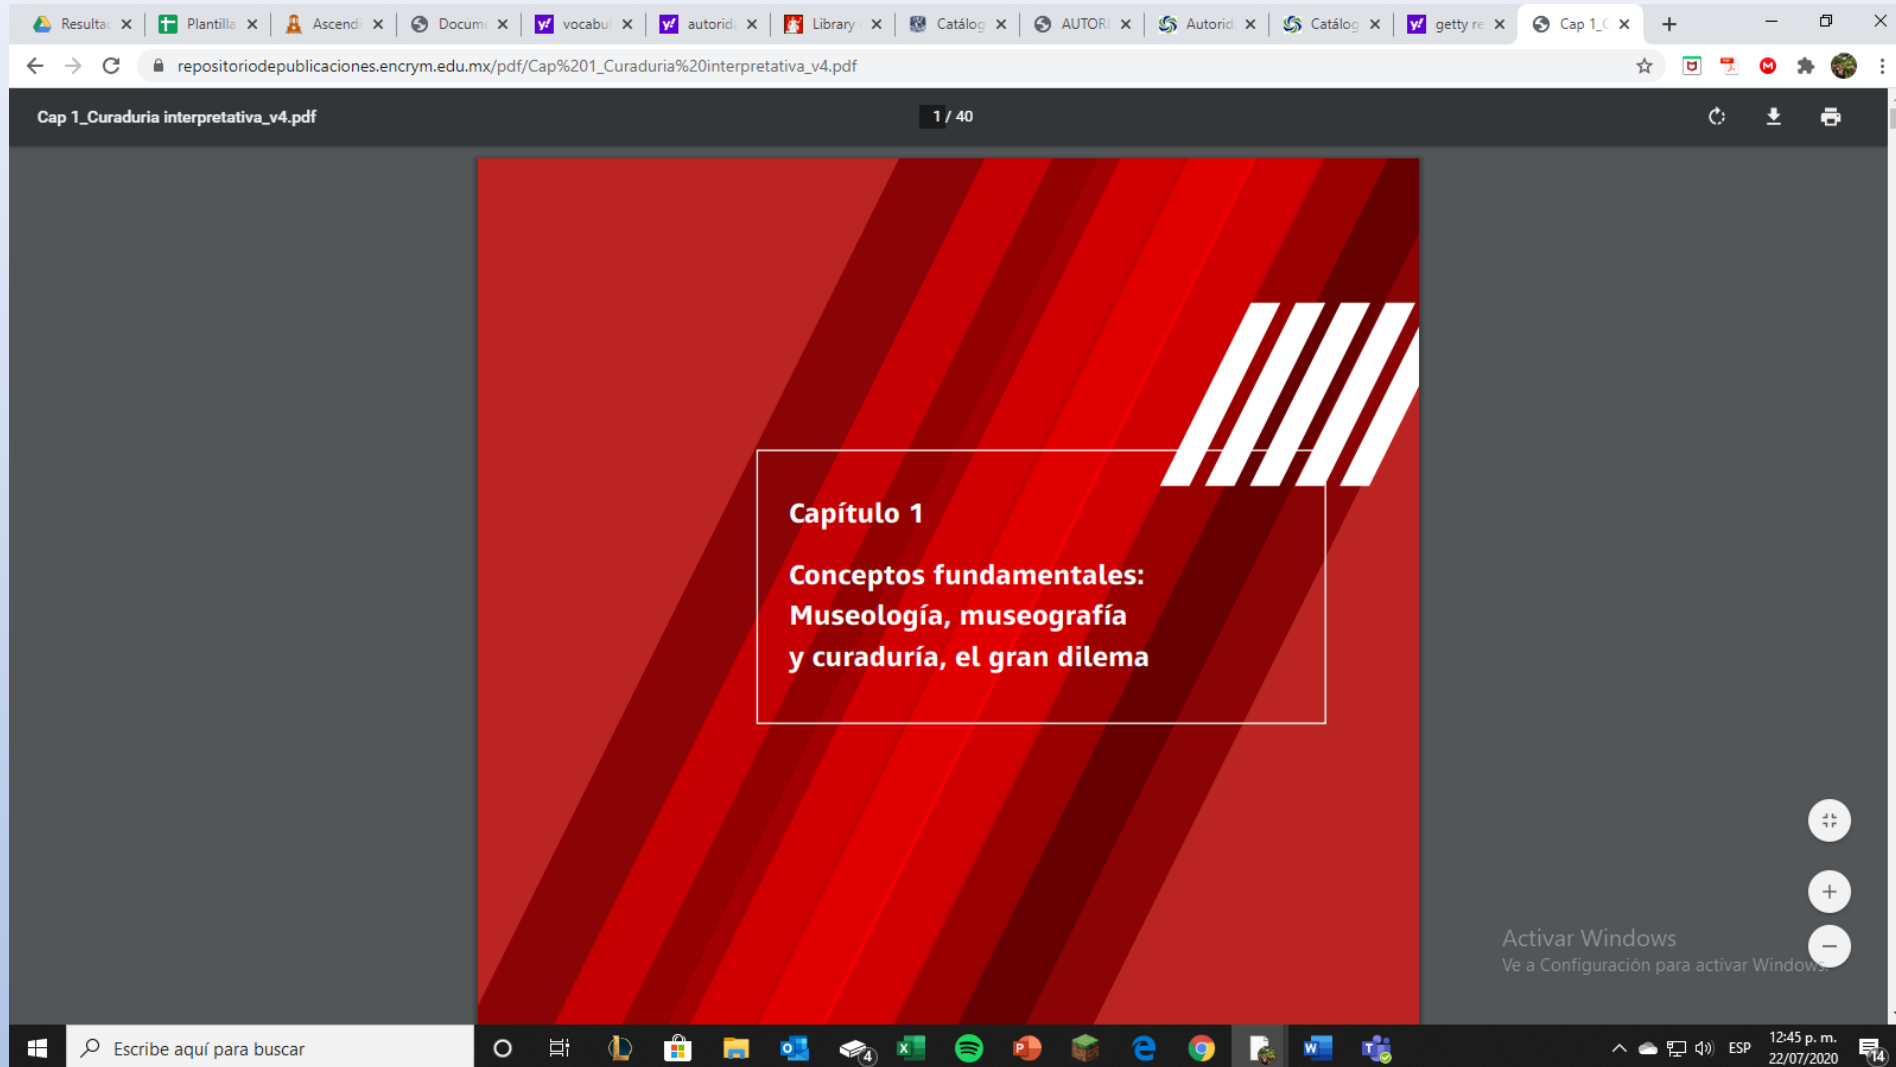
Resulta | Plantilla | Ascendi | Docum | vocabul | autorid | Library | Catálog | AUTORI | Autorid | Catálog | getty re | Cap 1_C

repositoriodepublicaciones.encrym.edu.mx/pdf/Cap%201_Curaduria%20interpretativa_v4.pdf

Cap 1_Curaduria interpretativa_v4.pdf

1 / 40

Capítulo 1

Conceptos fundamentales: Museología, museografía y curaduría, el gran dilema

Activar Windows
Ve a Configuración para activar Windows.

Escribe aquí para buscar

4

ESP

12:45 p. m.
22/07/2020

14